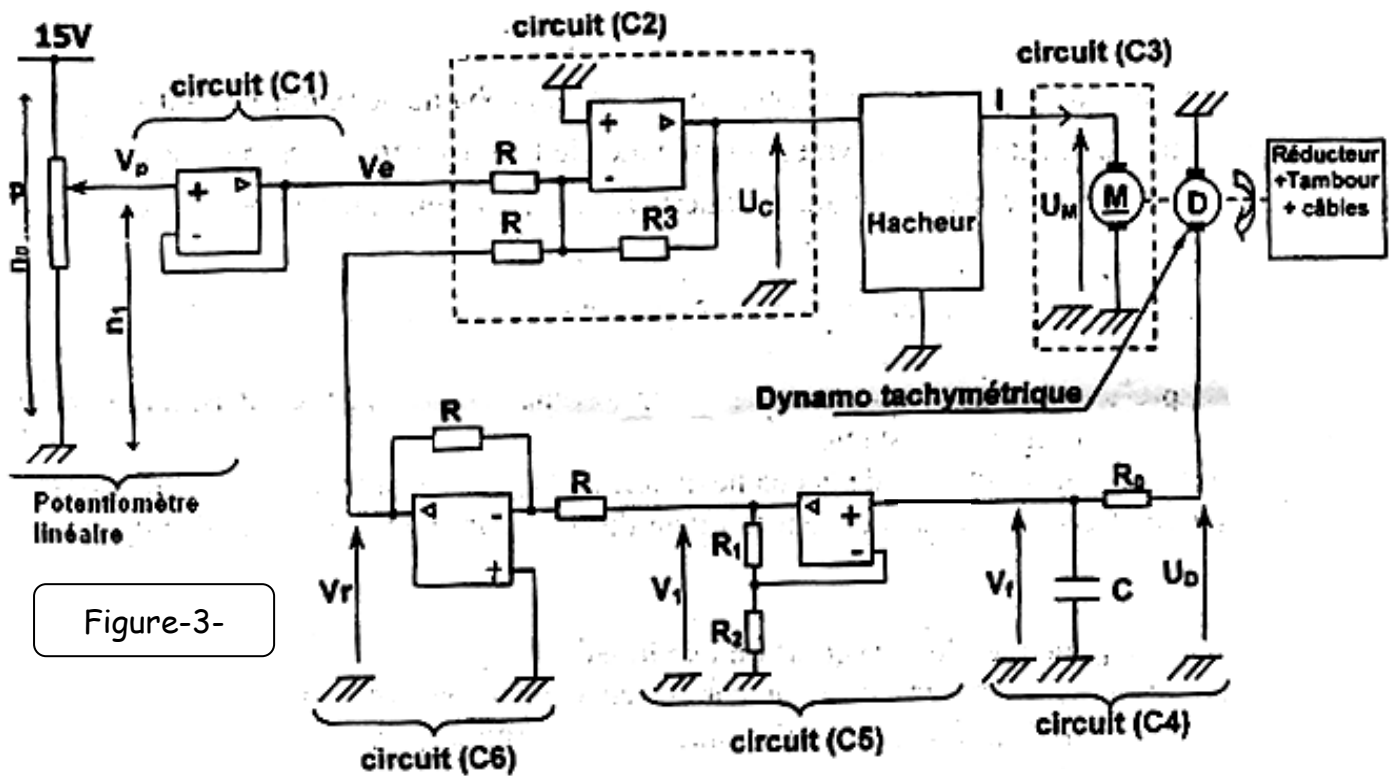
15V

circuit (C2)

circuit (C3)

circuit (C1)

$V_p$

Ve

R

R

R3

$U_C$

Hacheur

I

$U_M$

M

D

Réducteur +Tambour + câbles

p

$n_0$

$n_1$

Dynamo tachymétrique

R

R

$R_0$

Potentiomètre linéaire

$R_1$

$R_2$

Vr

$V_1$

$V_f$

C

$U_D$

Figure-3-

circuit (C6)

circuit (C5)

circuit (C4)